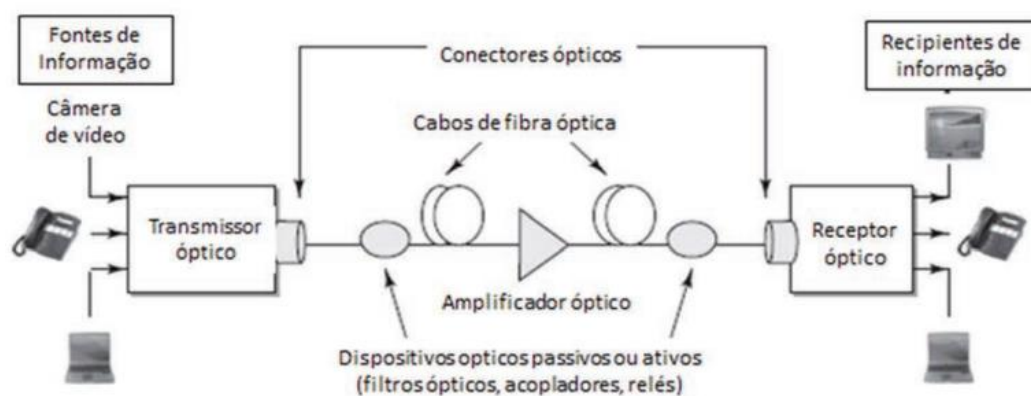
Fontes de Informação

Câmera de vídeo

Conectores ópticos

Recipientes de informação

Cabos de fibra óptica

Transmissor óptico

Receptor óptico

Amplificador óptico

Dispositivos opticos passivos ou ativos (filtros ópticos, acopladores, relés)